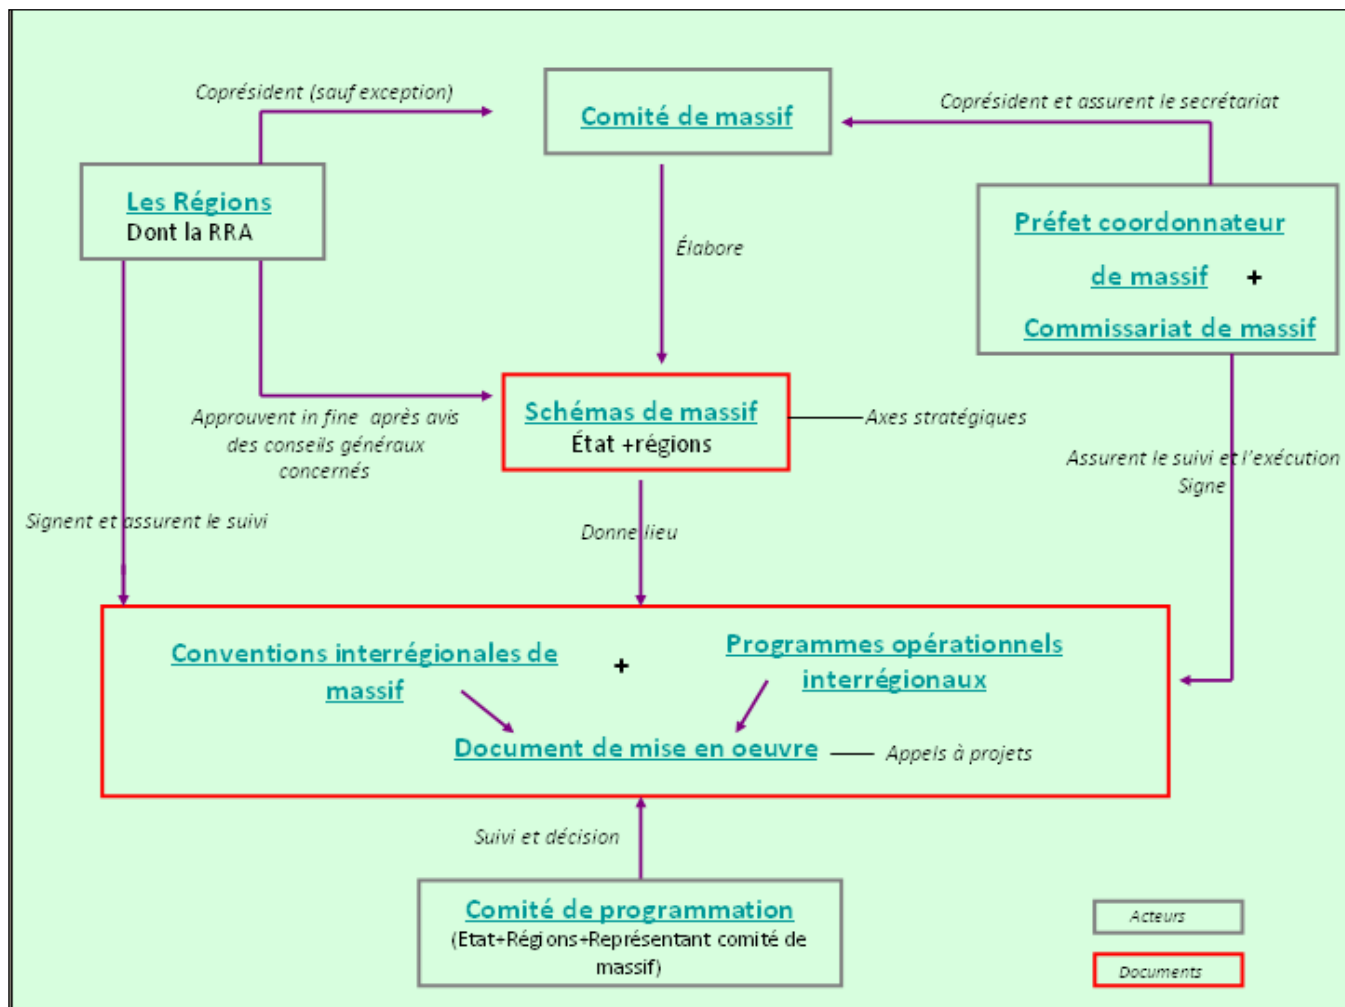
Coprésident (sauf exception)

Comité de massif

Coprésident et assurent le secrétariat

Les Régions
Dont la RRA

Élabore

Préfet coordonnateur
de massif +
Commissariat de massif

Approuvent in fine après avis des conseils généraux concernés

Schémas de massif
État +régions

Axes stratégiques

Assurent le suivi et l'exécution
Signe

Signent et assurent le suivi

Donne lieu

Conventions interrégionales de massif

+

Programmes opérationnels interrégionaux

Document de mise en oeuvre

Appels à projets

Suivi et décision

Comité de programmation
(Etat+Régions+Représentant comité de massif)

Acteurs

Documents